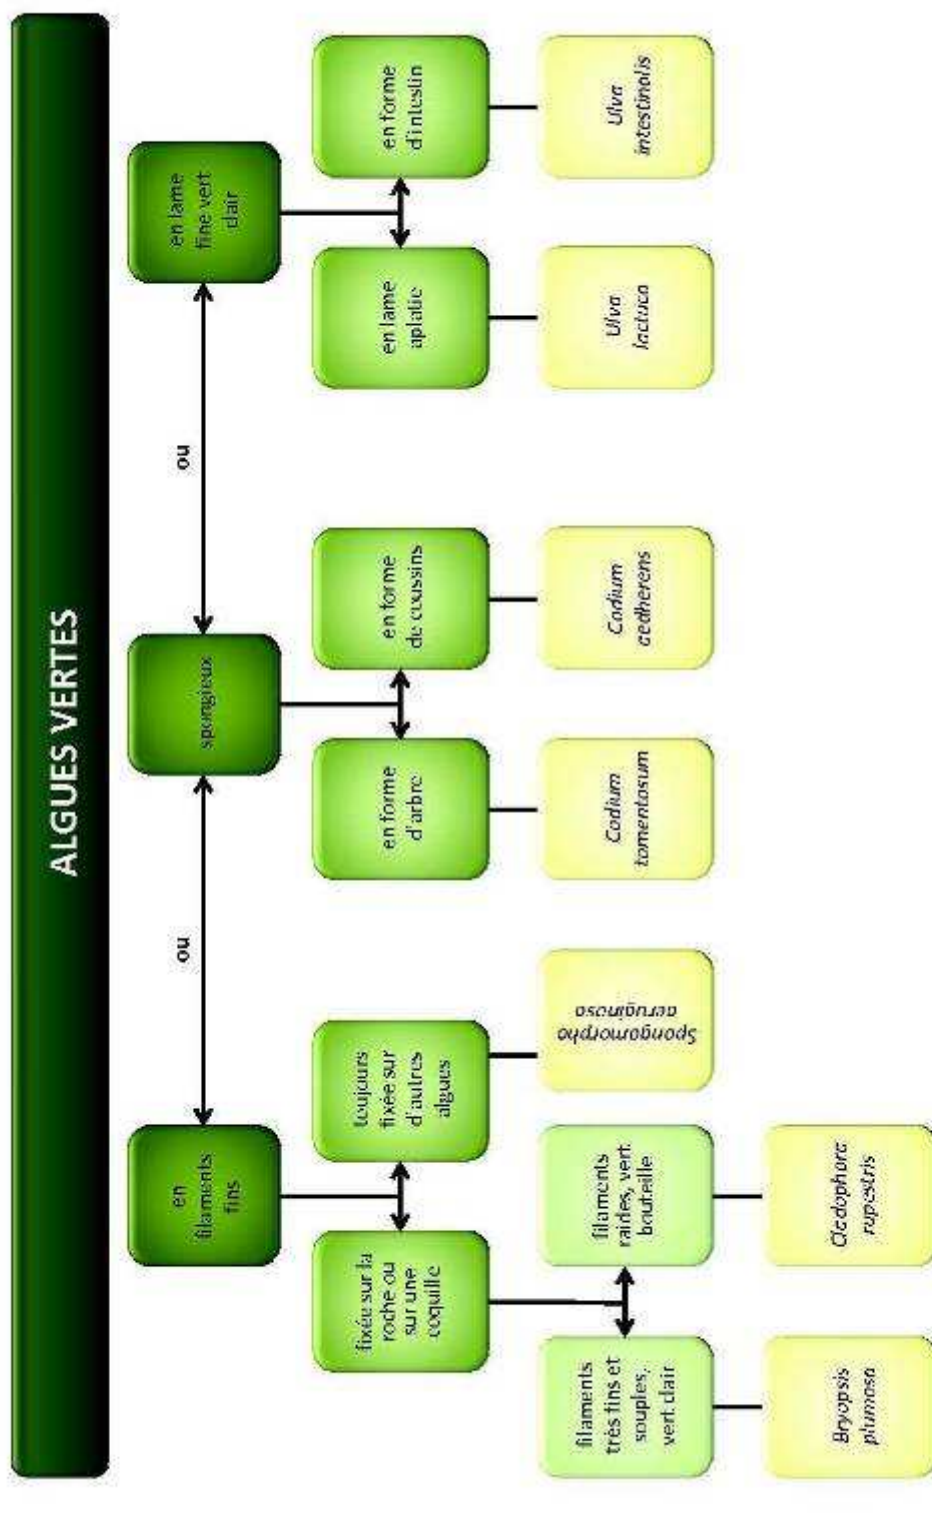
ALGUES VERTES

en filaments fins

ou

spongieux

ou

en lame fine vert clair

fixée sur la roche ou sur une coquille

toujours fixée sur d'autres algues

en forme d'arbre

en forme de coussins

en lame aplatie

en forme d'intestin

filaments très fins et souples, vert clair

filaments raides, vert bouteille

Spongomorpha aeruginosa

Codium tomentosum

Codium adhaerens

Ulva lactuca

Ulva intestinalis

Bryopsis plumosa

Cladophora rupestris